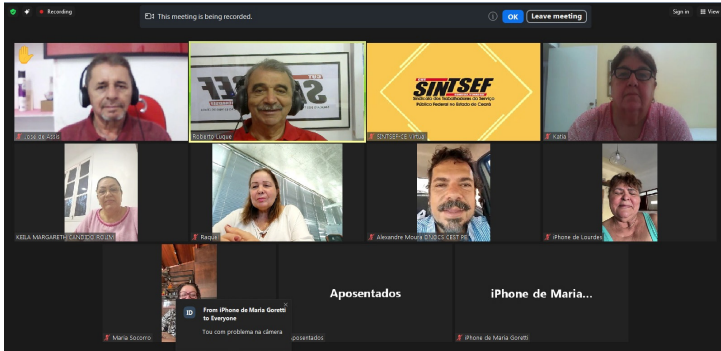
Recording

This meeting is being recorded.

OK

Leave meeting

Sign in

View

José de Assis

SINTSEF

Roberto Luque

SINTSEF

Sindicato dos Trabalhadores no Serviço Público Federal no Estado do Ceará

SINTSEF-CE | Virtua

Katia

KEILA MARGARETH CANDIDO RO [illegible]

Raquel

Alexandre Moura GT/JDCS CEST PE

iPhone de Lourdes

Maria Socorro

ID

From iPhone de Maria Goretti to Everyone

You com problema na câmera

Aposentados

Aposentados

iPhone de Maria...

iPhone de Maria Goretti